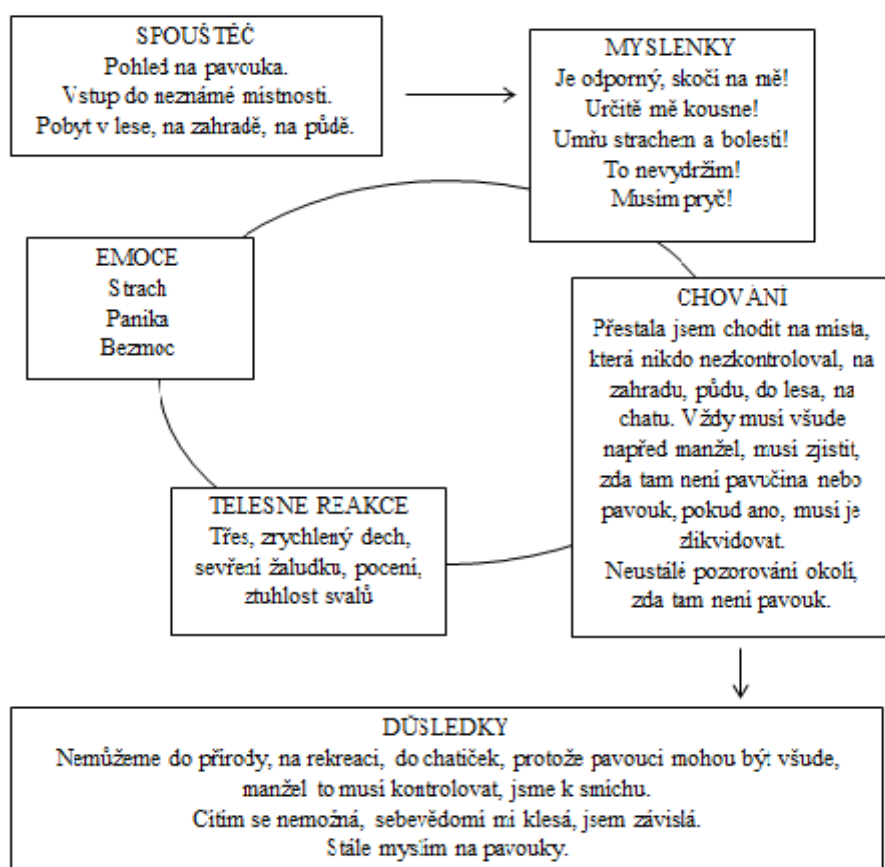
SPOUŠTĚČ
Pohled na pavouka.
Vstup do neznámé místnosti.
Pobyt v lese, na zahradě, na půdě.

MYSLENKY
Je odporný, skočí na mě!
Určitě mě kousne!
Umřu strachem a bolestí!
To nevydržím!
Musím pryč!

EMOCE
Strach
Panika
Bezmoc

CHOVÁNÍ
Přestala jsem chodit na místa, která nikdo nezkontroloval, na zahradu, půdu, do lesa, na chatu. Vždy musí všude napřed manžel, musí zjistit, zda tam není pavučina nebo pavouk, pokud ano, musí je zlikvidovat.
Neustálé pozorování okolí, zda tam není pavouk.

TELESNE REAKCE
Třes, zrychlený dech, sevření žaludku, pocení, ztuhlost svalů

DŮSLEDKY
Nemůžeme do přírody, na rekreaci, do chatiček, protože pavouci mohou být všude, manžel to musí kontrolovat, jsme k smíchu.
Cítím se nemožná, sebevědomí mi klesá, jsem závislá.
Stále myslím na pavouky.